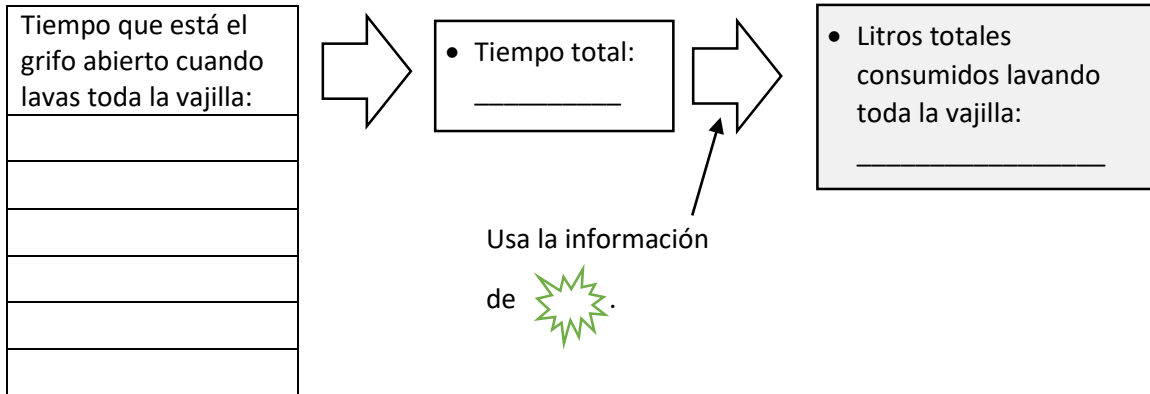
| Tiempo que está el grifo abierto cuando lavas toda la vajilla: |
|---|
| |
| |
| |
| |
| |
| |

• Tiempo total: __________

• Litros totales consumidos lavando toda la vajilla: ________________

Usa la información de .